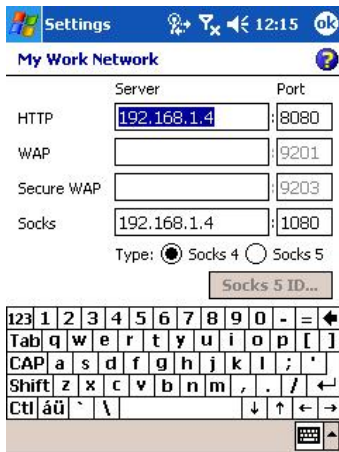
Settings 12:15 ok

My Work Network

Server Port

HTTP 192.168.1.4 : 8080

WAP : 9201

Secure WAP : 9203

Socks 192.168.1.4 : 1080

Type: Socks 4 Socks 5

Socks 5 ID...

123 1 2 3 4 5 6 7 8 9 0 - =
Tab q w e r t y u i o p [ ]
CAP a s d f g h j k l ; '
Shift z x c v b n m , . /
Ctl áü ` \